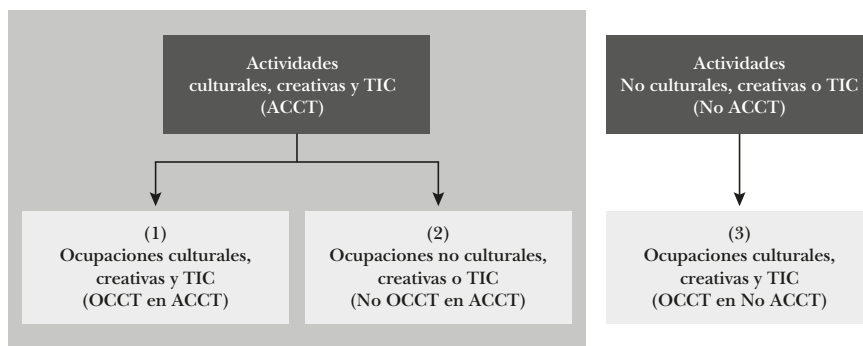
Actividades culturales, creativas y TIC (ACCT)

(1) Ocupaciones culturales, creativas y TIC (OCCT en ACCT)

(2) Ocupaciones no culturales, creativas o TIC (No OCCT en ACCT)

Actividades No culturales, creativas o TIC (No ACCT)

(3) Ocupaciones culturales, creativas y TIC (OCCT en No ACCT)